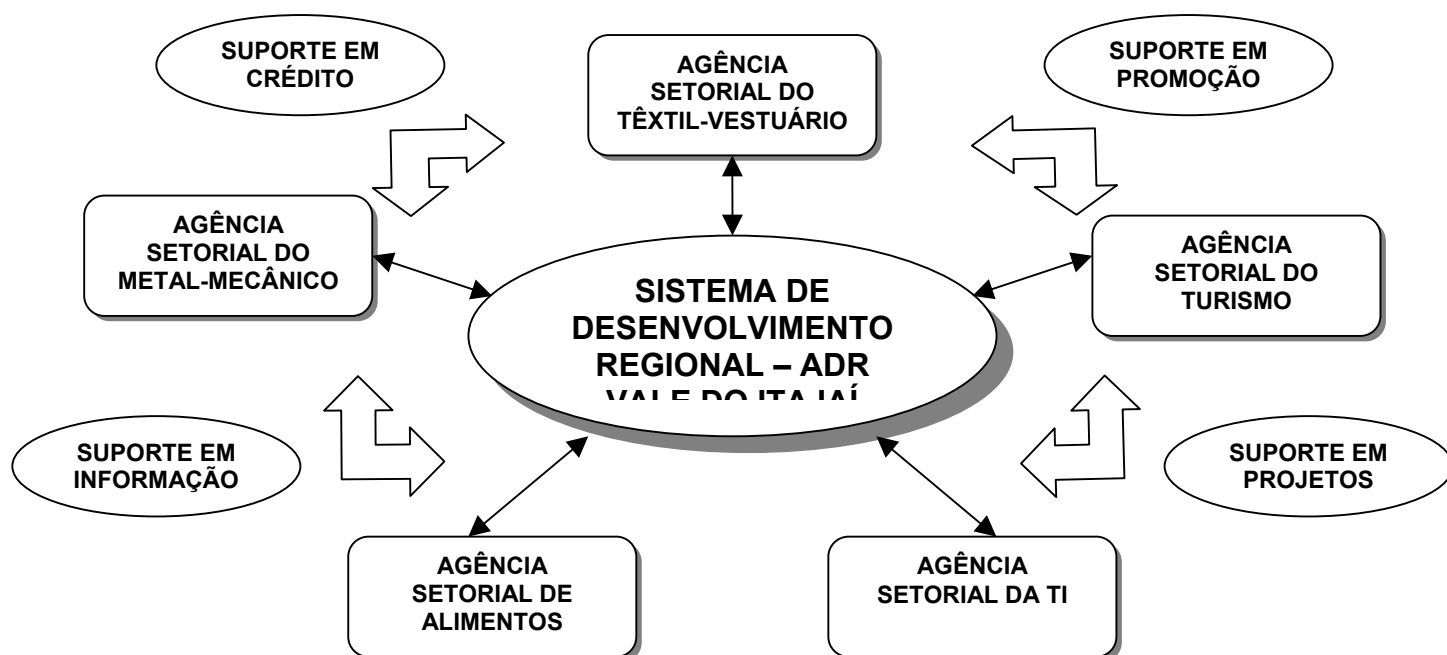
SUPORTE EM CRÉDITO

AGÊNCIA SETORIAL DO TÊXTIL-VESTUÁRIO

SUPORTE EM PROMOÇÃO

AGÊNCIA SETORIAL DO METAL-MECÂNICO

SISTEMA DE DESENVOLVIMENTO REGIONAL – ADR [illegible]

AGÊNCIA SETORIAL DO TURISMO

SUPORTE EM INFORMAÇÃO

SUPORTE EM PROJETOS

AGÊNCIA SETORIAL DE ALIMENTOS

AGÊNCIA SETORIAL DA TI